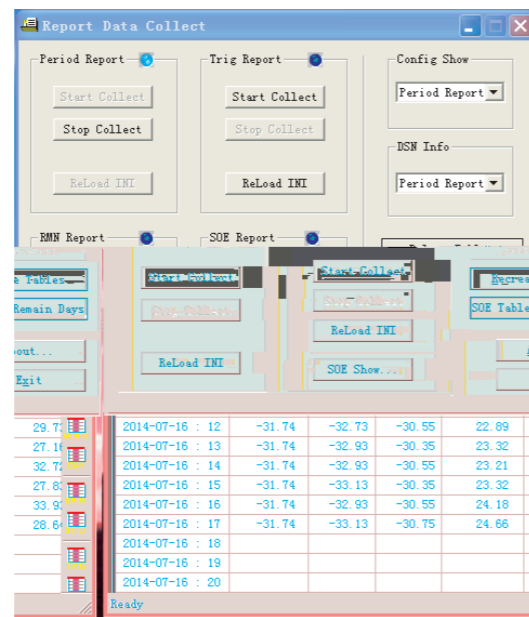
Report Data Collect

Period Report
Start Collect
Stop Collect
ReLoad INI

Trig Report
Start Collect
Stop Collect
ReLoad INI

Config Show
Period Report

DSN Info
Period Report

RMN Report

SOE Report

e Tables
Remain Days
bout...
Exit

Start Collect
Stop Collect
ReLoad INI

Start Collect
Stop Collect
ReLoad INI
SOE Show...

Recrea
SOE Table

| | | | | | |
|---|---|---|---|---|---|
| 29.7 | 2014-07-16 : 12 | -31.74 | -32.73 | -30.55 | 22.89 |
| 27.1 | 2014-07-16 : 13 | -31.74 | -32.93 | -30.35 | 23.32 |
| 32.7 | 2014-07-16 : 14 | -31.74 | -32.93 | -30.55 | 23.21 |
| 27.8 | 2014-07-16 : 15 | -31.74 | -33.13 | -30.35 | 23.32 |
| 33.9 | 2014-07-16 : 16 | -31.74 | -32.93 | -30.55 | 24.18 |
| 28.6 | 2014-07-16 : 17 | -31.74 | -33.13 | -30.75 | 24.66 |
| | 2014-07-16 : 18 | | | | |
| | 2014-07-16 : 19 | | | | |
| | 2014-07-16 : 20 | | | | |

Ready